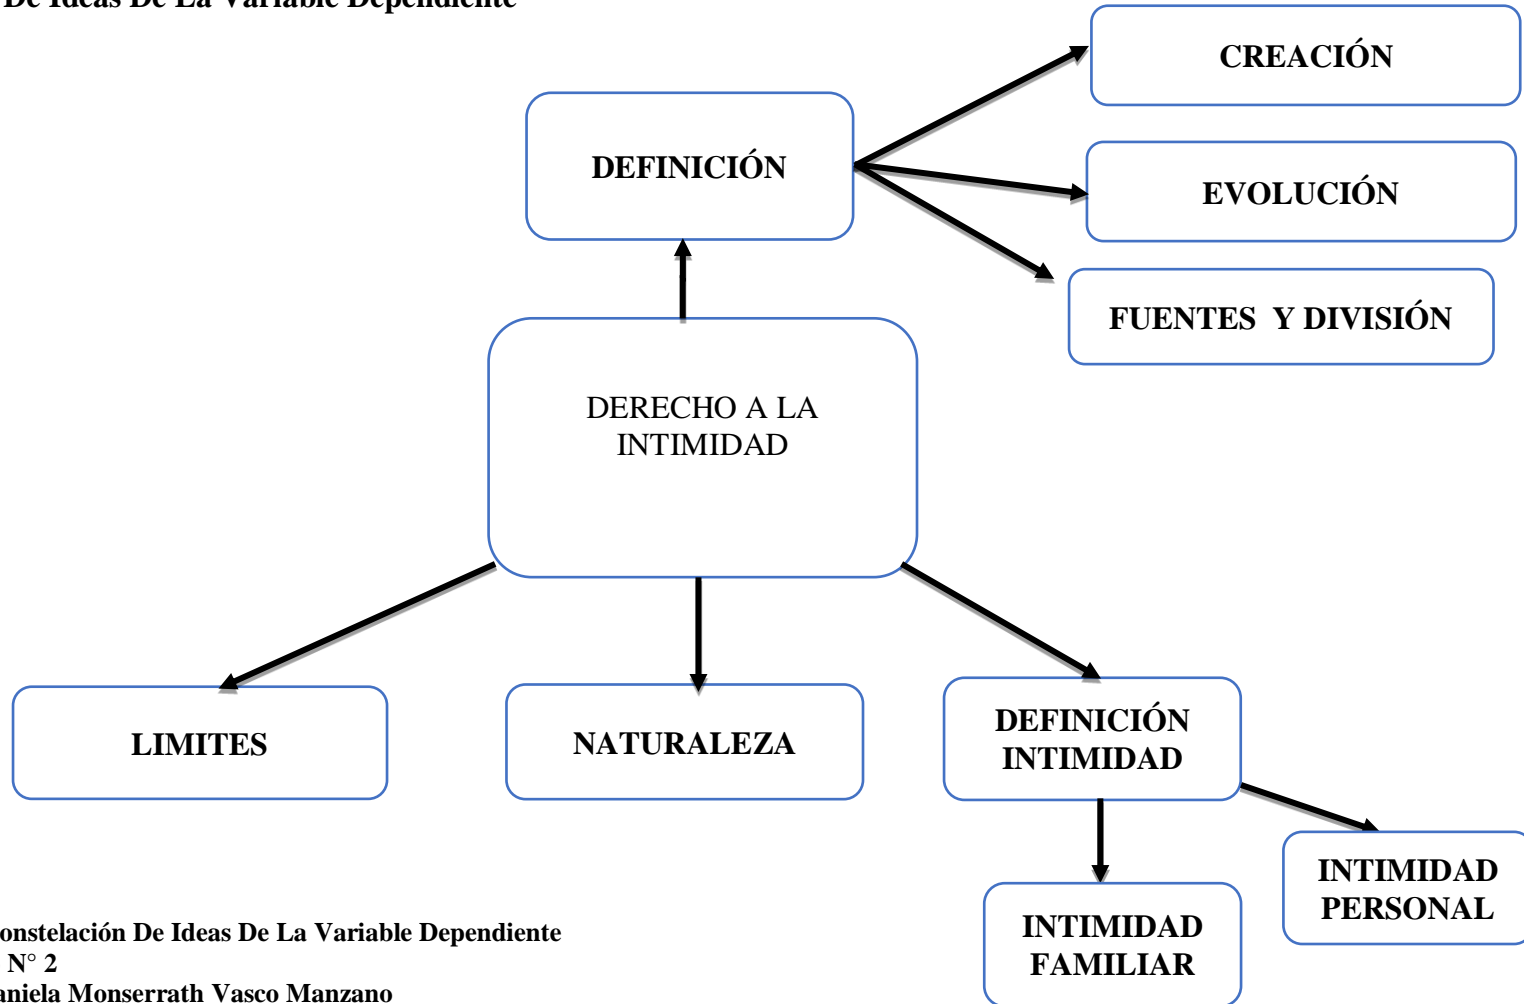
De Ideas De La Variable Dependiente

DEFINICIÓN

CREACIÓN

EVOLUCIÓN

FUENTES Y DIVISIÓN

DERECHO A LA INTIMIDAD

LIMITES

NATURALEZA

DEFINICIÓN INTIMIDAD

INTIMIDAD PERSONAL

INTIMIDAD FAMILIAR

onstelación De Ideas De La Variable Dependiente
N° 2
aniela Monserrath Vasco Manzano